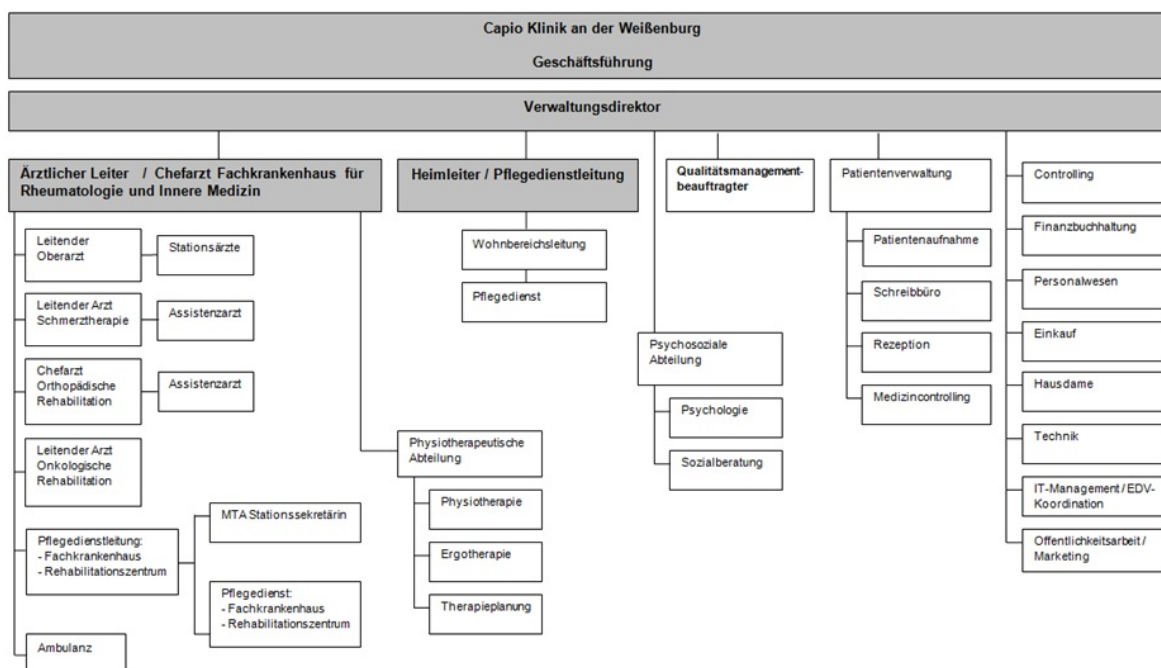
Capio Klinik an der Weißenburg

Geschäftsführung

Verwaltungsdirektor

Ärztlicher Leiter / Chefarzt Fachkrankenhaus für Rheumatologie und Innere Medizin

Leitender Oberarzt

Stationsärzte

Leitender Arzt Schmerztherapie

Assistenzarzt

Chefarzt Orthopädische Rehabilitation

Assistenzarzt

Leitender Arzt Onkologische Rehabilitation

Pflegedienstleitung:
- Fachkrankenhaus
- Rehabilitationszentrum

MTA Stationssekretärin

Pflegedienst:
- Fachkrankenhaus
- Rehabilitationszentrum

Ambulanz

Physiotherapeutische Abteilung

Physiotherapie

Ergotherapie

Therapieplanung

Heimleiter / Pflegedienstleitung

Wohnbereichsleitung

Pflegedienst

Qualitätsmanagementbeauftragter

Psychosoziale Abteilung

Psychologie

Sozialberatung

Patientenverwaltung

Patientenaufnahme

Schreibbüro

Rezeption

Medizincontrolling

Controlling

Finanzbuchhaltung

Personalwesen

Einkauf

Hausdame

Technik

IT-Management / EDV-Koordination

Öffentlichkeitsarbeit / Marketing